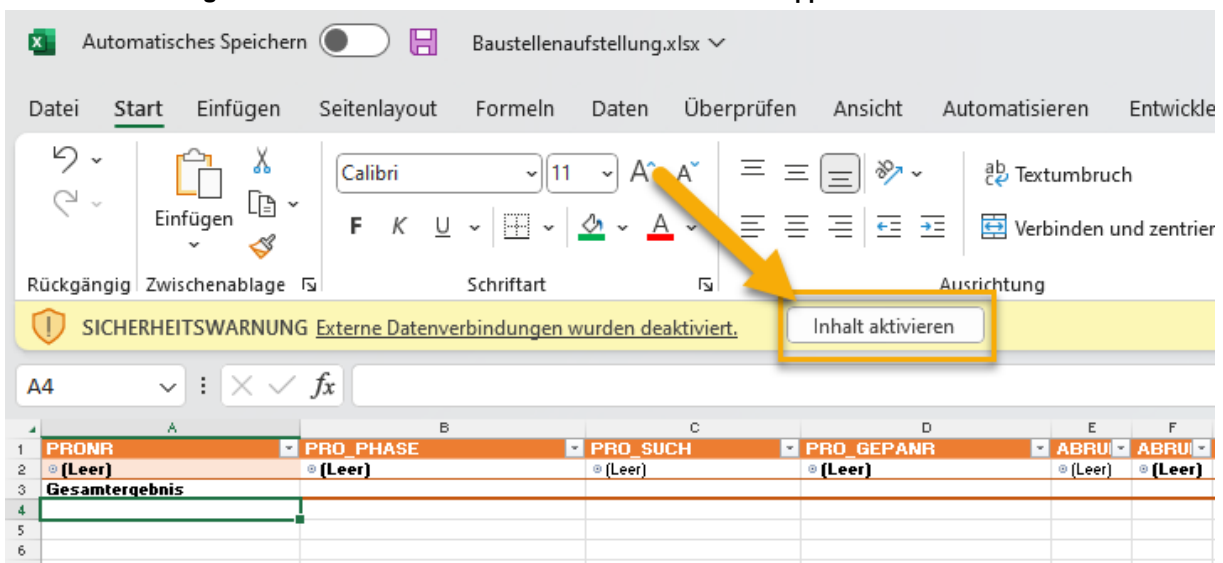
Automatisches Speichern Baustellenaufstellung.xlsx

Datei Start Einfügen Seitenlayout Formeln Daten Überprüfen Ansicht Automatisieren Entwickle

Einfügen

Calibri 11

F K U

Textumbruch

Verbinden und zentrier

Rückgängig Zwischenablage Schriftart Ausrichtung

SICHERHEITSWARNUNG Externe Datenverbindungen wurden deaktiviert. Inhalt aktivieren

A4 $fx$

| | A | B | C | D | E | F |
|---|---|---|---|---|---|---|
| 1 | PRONR | PRO_PHASE | PRO_SUCH | PRO_GEPANR | ABRU | ABRU |
| 2 | (Leer) | (Leer) | (Leer) | (Leer) | (Leer) | (Leer) |
| 3 | Gesamtergebnis | | | | | |
| 4 | | | | | | |
| 5 | | | | | | |
| 6 | | | | | | |